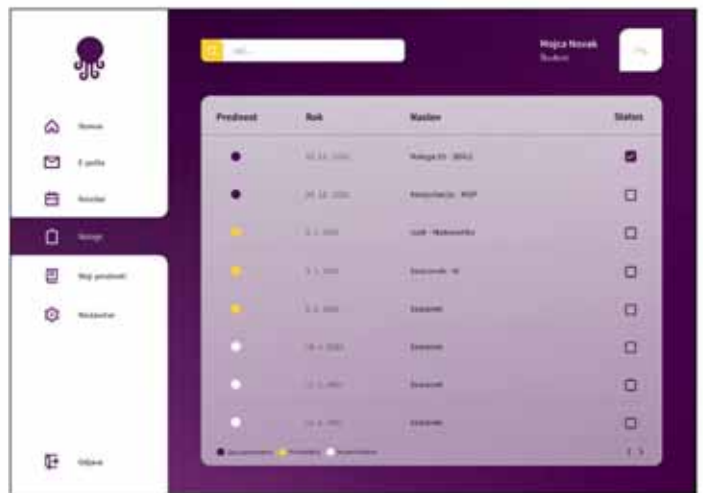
Mojca Novak
Študent

Domov
E-pošta
Koledar
Naloge
Moji predmeti
Nastavitve
Odjava

| Prednost | Rok | Naslov | Status |
|---|---|---|---|
| | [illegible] | Naloga 01 - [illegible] | |
| | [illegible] | Predstavitev - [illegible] | |
| | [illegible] | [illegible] | |
| | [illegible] | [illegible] | |
| | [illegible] | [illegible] | |
| | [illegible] | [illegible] | |
| | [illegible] | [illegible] | |
| | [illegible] | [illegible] | |

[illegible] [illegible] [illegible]